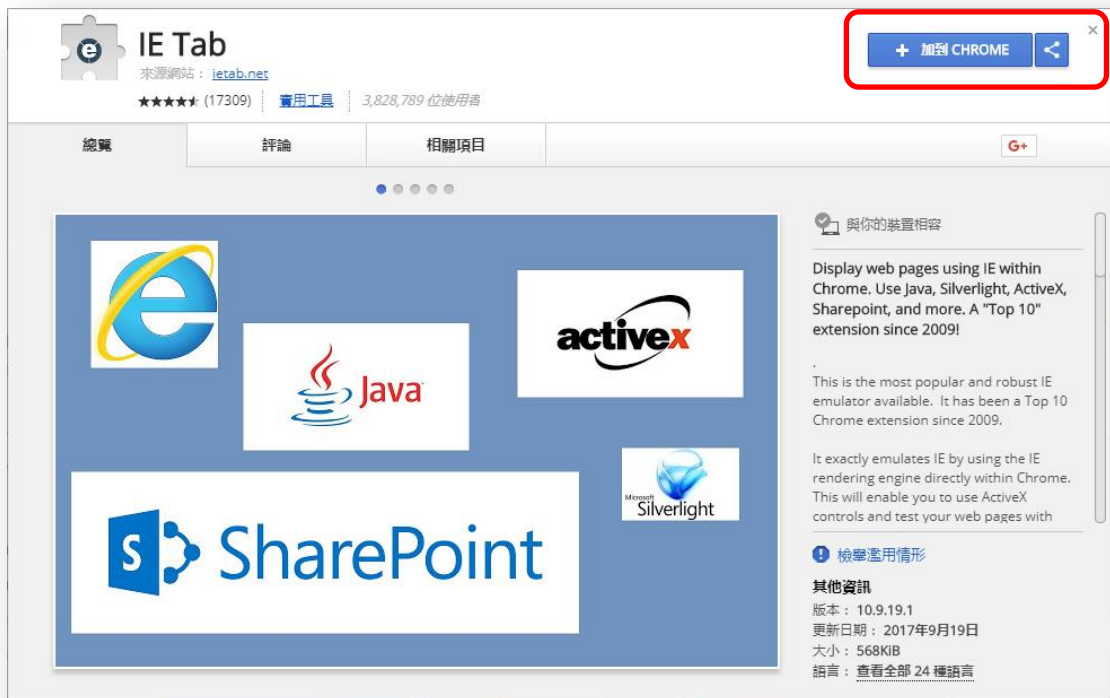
IE Tab
來源網站： ietab.net
★★★★★ (17309) 實用工具 3,828,789 位使用者

+ 加到 CHROME

×

總覽 評論 相關項目 G+

Java

activex

Microsoft Silverlight

SharePoint

與你的裝置相容

Display web pages using IE within Chrome. Use Java, Silverlight, ActiveX, Sharepoint, and more. A "Top 10" extension since 2009!

.
This is the most popular and robust IE emulator available. It has been a Top 10 Chrome extension since 2009.

It exactly emulates IE by using the IE rendering engine directly within Chrome. This will enable you to use ActiveX controls and test your web pages with

檢舉濫用情形

其他資訊
版本： 10.9.19.1
更新日期： 2017年9月19日
大小： 568KiB
語言： 查看全部 24 種語言